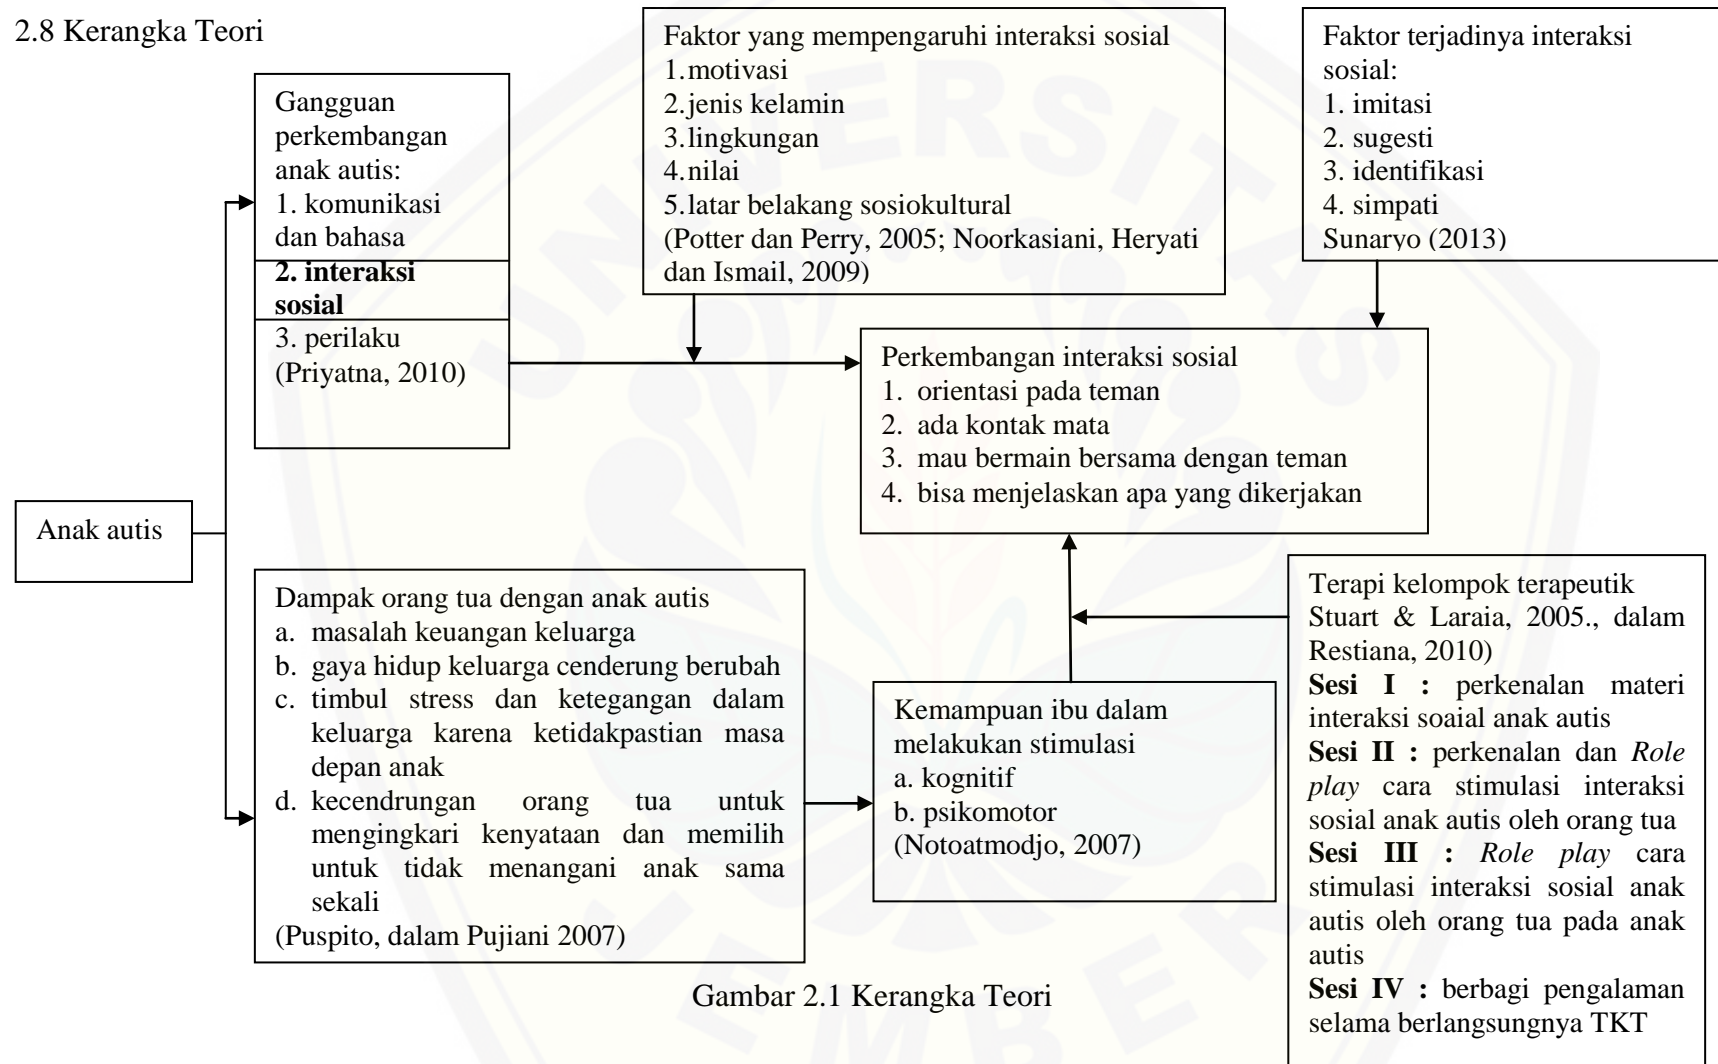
2.8 Kerangka Teori

Gangguan perkembangan anak autis:
1. komunikasi dan bahasa
2. interaksi sosial
3. perilaku
(Priyatna, 2010)

Faktor yang mempengaruhi interaksi sosial
1.motivasi
2.jenis kelamin
3.lingkungan
4.nilai
5.latar belakang sosiokultural
(Potter dan Perry, 2005; Noorkasiani, Heryati dan Ismail, 2009)

Faktor terjadinya interaksi sosial:
1. imitasi
2. sugesti
3. identifikasi
4. simpati
Sunaryo (2013)

Perkembangan interaksi sosial
1. orientasi pada teman
2. ada kontak mata
3. mau bermain bersama dengan teman
4. bisa menjelaskan apa yang dikerjakan

Anak autis

Dampak orang tua dengan anak autis
a. masalah keuangan keluarga
b. gaya hidup keluarga cenderung berubah
c. timbul stress dan ketegangan dalam keluarga karena ketidakpastian masa depan anak
d. kecendrungan orang tua untuk mengingkari kenyataan dan memilih untuk tidak menangani anak sama sekali
(Puspito, dalam Pujiani 2007)

Kemampuan ibu dalam melakukan stimulasi
a. kognitif
b. psikomotor
(Notoatmodjo, 2007)

Terapi kelompok terapeutik Stuart & Laraia, 2005., dalam Restiana, 2010)
Sesi I : perkenalan materi interaksi soaial anak autis
Sesi II : perkenalan dan Role play cara stimulasi interaksi sosial anak autis oleh orang tua
Sesi III : Role play cara stimulasi interaksi sosial anak autis oleh orang tua pada anak autis
Sesi IV : berbagi pengalaman selama berlangsungnya TKT

Gambar 2.1 Kerangka Teori